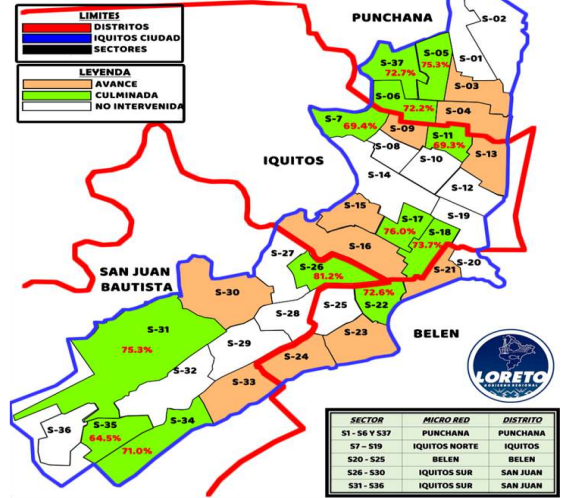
LIMITES
DISTRITOS
IQUITOS CIUDAD
SECTORES

LEYENDA
AVANCE
CULMINADA
NO INTERVENIDA

PUNCHANA
S-02
S-37
72.7%
S-05
75.3%
S-01
S-06
S-03
72.2%
S-04
S-7
69.4%
S-09
S-11
69.3%
S-08
S-13
S-10
IQUITOS
S-14
S-12
S-15
S-19
S-17
76.0%
S-18
73.7%
S-16
S-27
S-20
S-26
81.2%
S-21
SAN JUAN BAUTISTA
72.6%
S-30
S-25
S-22
S-28
BELEN
S-31
S-23
75.3%
S-29
S-24
S-32
S-33
LORETO
GOBIERNO REGIONAL
S-36
S-35
64.5%
S-34
71.0%

| SECTOR | MICRO RED | DISTRITO |
|---|---|---|
| S1 - S6 Y S37 | PUNCHANA | PUNCHANA |
| S7 - S19 | IQUITOS NORTE | IQUITOS |
| S20 - S25 | BELEN | BELEN |
| S26 - S30 | IQUITOS SUR | SAN JUAN |
| S31 - S36 | IQUITOS SUR | SAN JUAN |